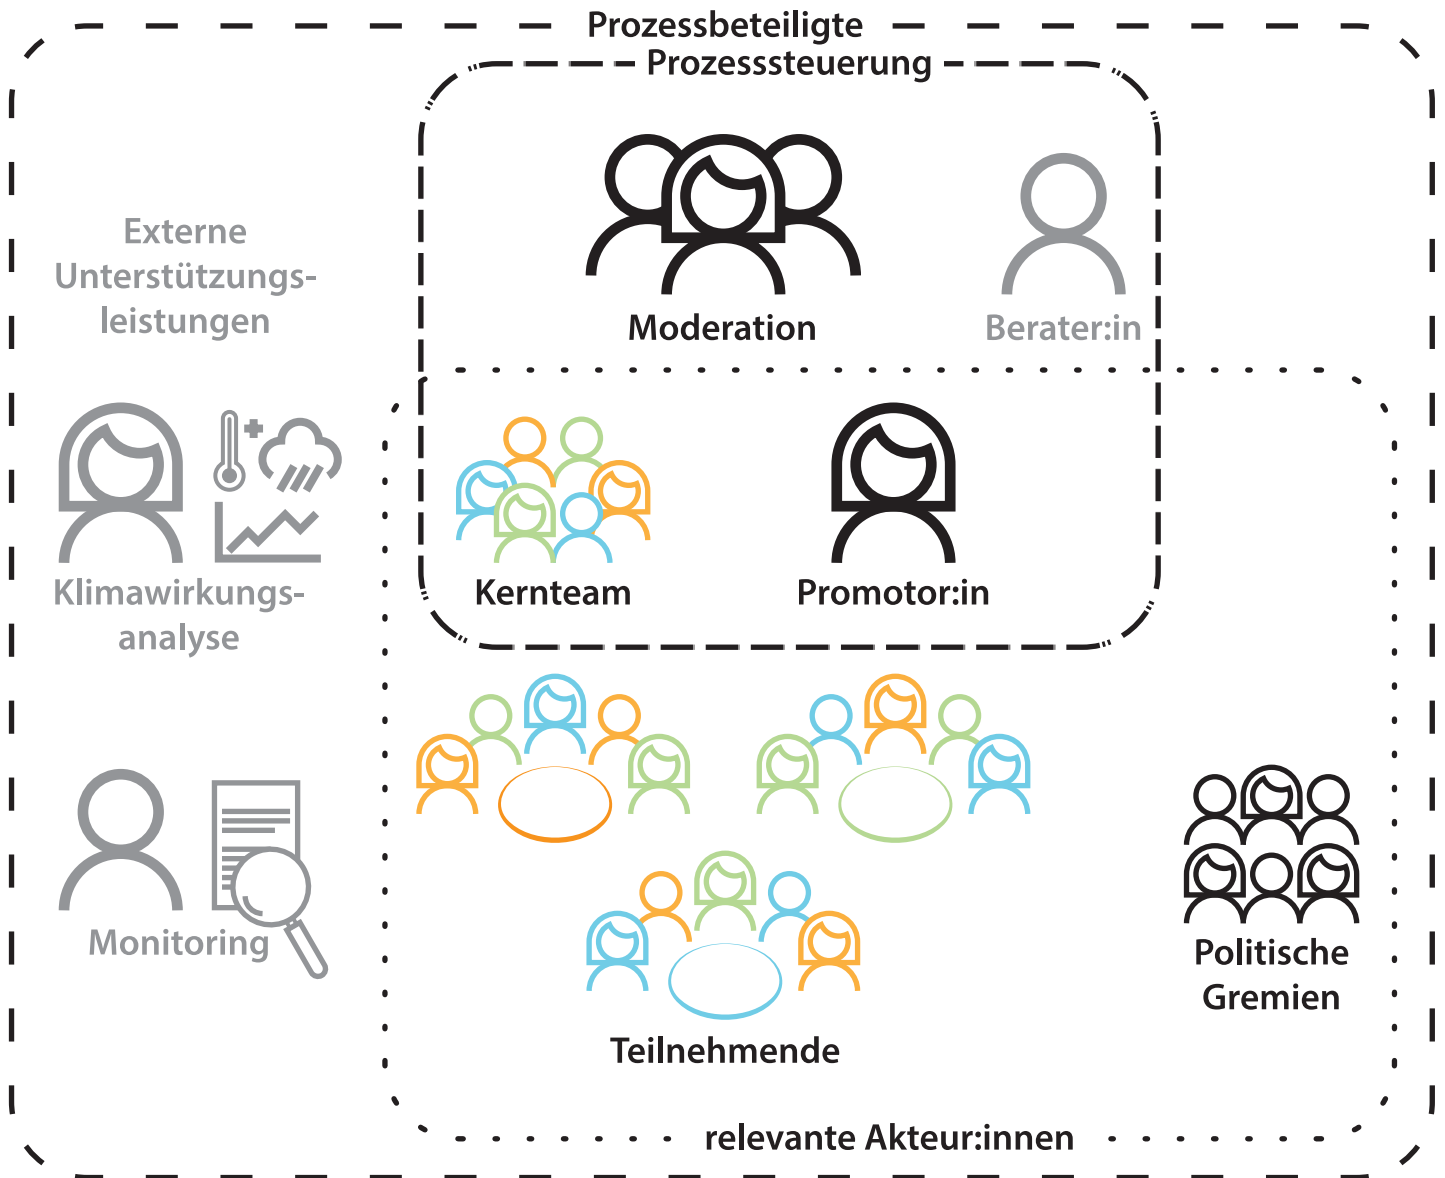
Prozessbeteiligte

Prozesssteuerung

Externe Unterstützungsleistungen

Moderation

Berater:in

Kernteam

Promotor:in

Klimawirkungsanalyse

Monitoring

Politische Gremien

Teilnehmende

relevante Akteur:innen